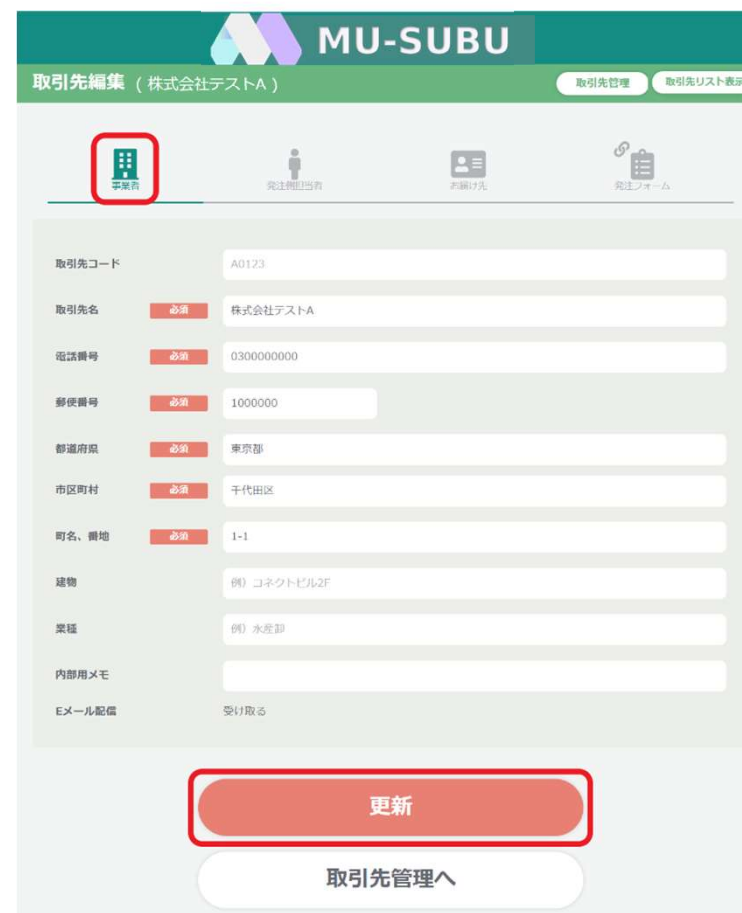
MU-SUBU

取引先編集（株式会社テストA）

取引先管理 取引先リスト表示

事業者 発注側担当者 お届け先 発注フォーム

取引先コード A0123

取引先名 必須 株式会社テストA

電話番号 必須 0300000000

郵便番号 必須 1000000

都道府県 必須 東京都

市区町村 必須 千代田区

町名、番地 必須 1-1

建物 例）コネクトビル2F

業種 例）水産卸

内部用メモ

Eメール配信 受け取る

更新

取引先管理へ